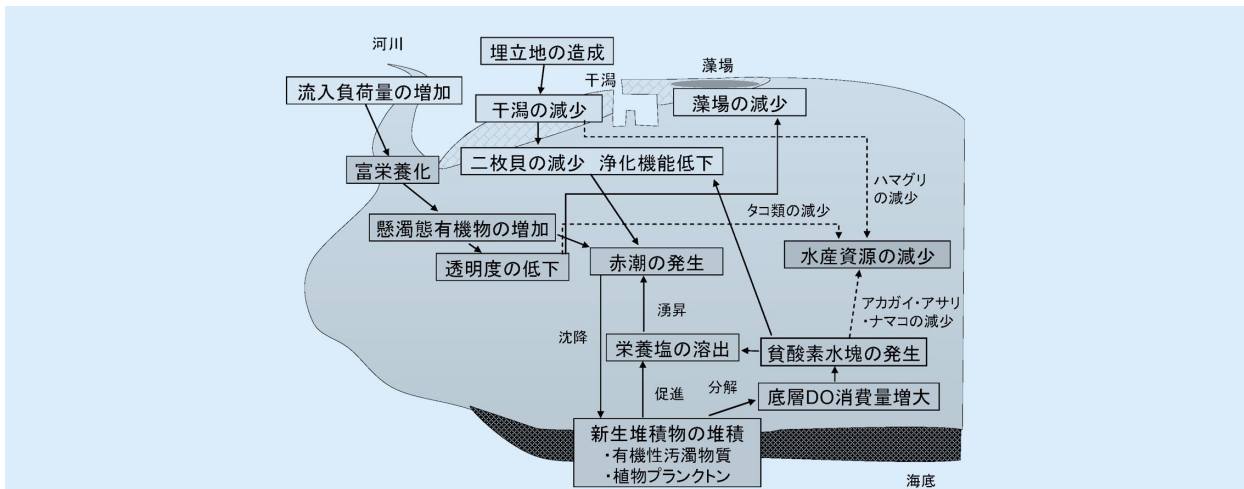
河川

埋立地の造成

藻場

干潟

流入負荷量の増加

干潟の減少

藻場の減少

二枚貝の減少　浄化機能低下

富栄養化

ハマグリの減少

タコ類の減少

懸濁態有機物の増加

透明度の低下

赤潮の発生

水産資源の減少

湧昇

アカガイ・アサリ・ナマコの減少

沈降

栄養塩の溶出

貧酸素水塊の発生

促進

分解

底層DO消費量増大

新生堆積物の堆積
・有機性汚濁物質
・植物プランクトン

海底